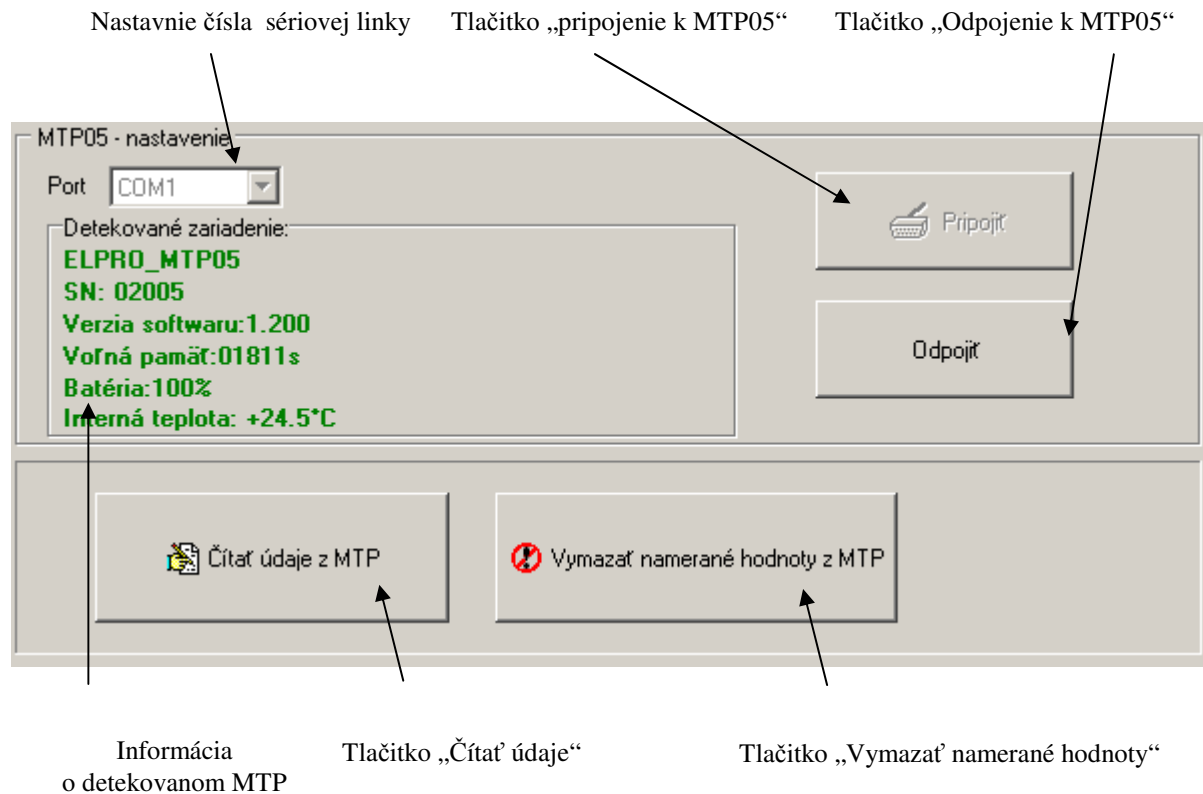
Nastavnie čísla sériovej linky

Tlačitko „pripojenie k MTP05“

Tlačitko „Odpojenie k MTP05“

MTP05 - nastavenie

Port COM1

Detekované zariadenie:

ELPRO_MTP05
SN: 02005
Verzia softwaru:1.200
Voľná pamäť:01811s
Batéria:100%
Interná teplota: +24.5°C

Pripojiť

Odpojiť

Čítať údaje z MTP

Vymazať namerané hodnoty z MTP

Informácia o detekovanom MTP

Tlačitko „Čítať údaje“

Tlačitko „Vymazať namerané hodnoty“